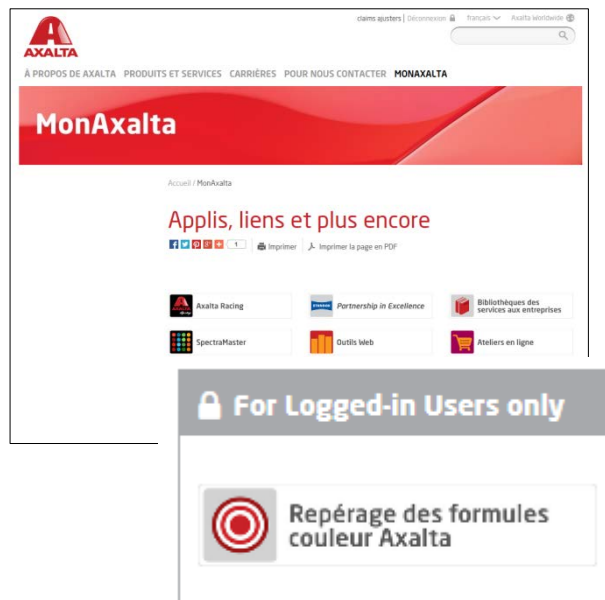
AXALTA

claims ajusters | Déconnexion français Axalta Worldwide

À PROPOS DE AXALTA PRODUITS ET SERVICES CARRIÈRES POUR NOUS CONTACTER MONAXALTA

MonAxalta

Accueil / MonAxalta

Applis, liens et plus encore

1 Imprimer Imprimer la page en PDF

Axalta Racing

Partnership in Excellence

Bibliothèques des services aux entreprises

SpectraMaster

Outils Web

Ateliers en ligne

For Logged-in Users only

Repérage des formules couleur Axalta